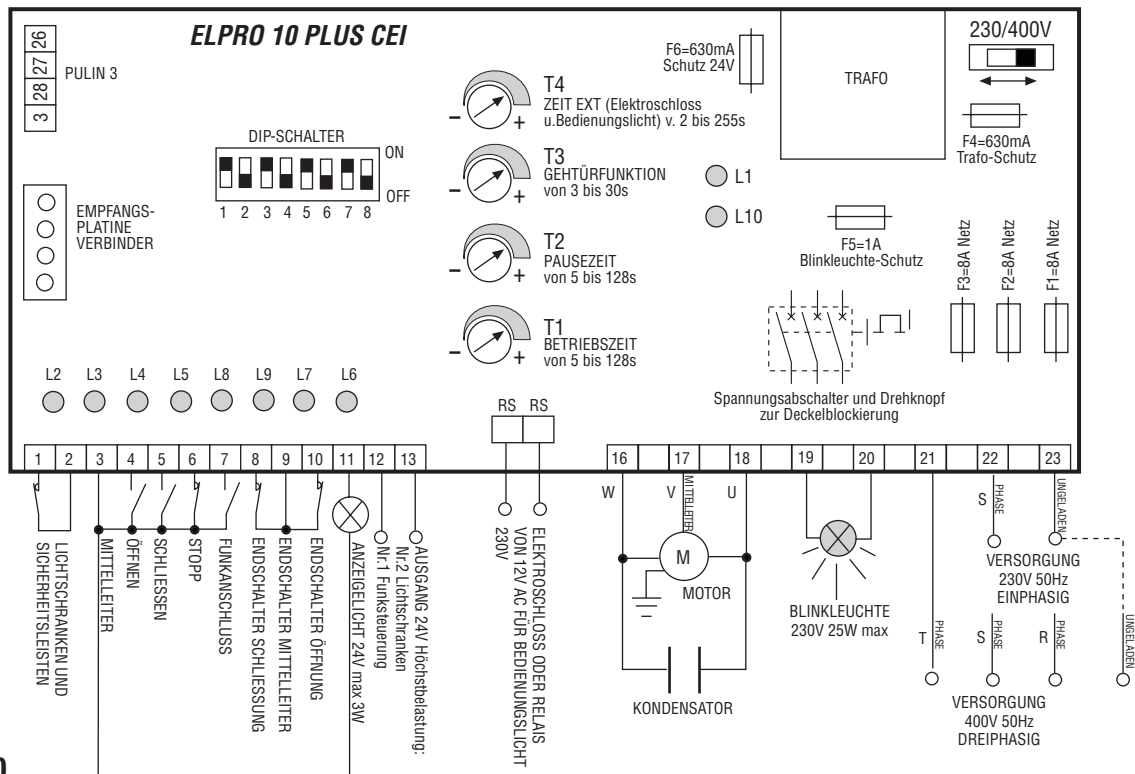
ELPRO 10 PLUS CEI

26
27
28
3
PULIN 3

DIP-SCHALTER
ON
OFF
1 2 3 4 5 6 7 8

EMPFANGS-PLATINE VERBINDER

T4
ZEIT EXT (Elektroschloss u.Bedienungslicht) v. 2 bis 255s

T3
GEHTÜRFUNKTION
von 3 bis 30s

T2
PAUSEZEIT
von 5 bis 128s

T1
BETRIEBSZEIT
von 5 bis 128s

F6=630mA
Schutz 24V

TRAFO

230/400V

F4=630mA
Trafo-Schutz

L1
L10

F5=1A
Blinkleuchte-Schutz

F3=8A Netz
F2=8A Netz
F1=8A Netz

Spannungsabschalter und Drehknopf zur Deckelblockierung

L2 L3 L4 L5 L8 L9 L7 L6

RS RS

1 2 3 4 5 6 7 8 9 10 11 12 13 16 17 18 19 20 21 22 23

LICHTSCHRANKEN UND SICHERHEITSLEISTEN
MITTELLEITER
ÖFFNEN
SCHLIESSEN
STOPP
FUNKANSCHLUSS
ENDSCHALTER SCHLIESSUNG
ENDSCHALTER MITTELLEITER
ENDSCHALTER ÖFFNUNG
ANZEIGELICHT 24V max 3W
Nr.1 Funksteuerung
AUSGANG 24V Höchstbelastung: Nr.2 Lichtschranken

ELEKTROSCHLOSS ODER RELAIS VON 12V AC FÜR BEDIENUNGSLICHT 230V

W
V
MITTELLEITER
U
M
MOTOR
KONDENSATOR

BLINKLEUCHTE
230V 25W max

S
PHASE
UNGELADEN
VERSORGUNG
230V 50Hz
EINPHASIG

T
PHASE
S
PHASE
R
PHASE
UNGELADEN
VERSORGUNG
400V 50Hz
DREIPHASIG